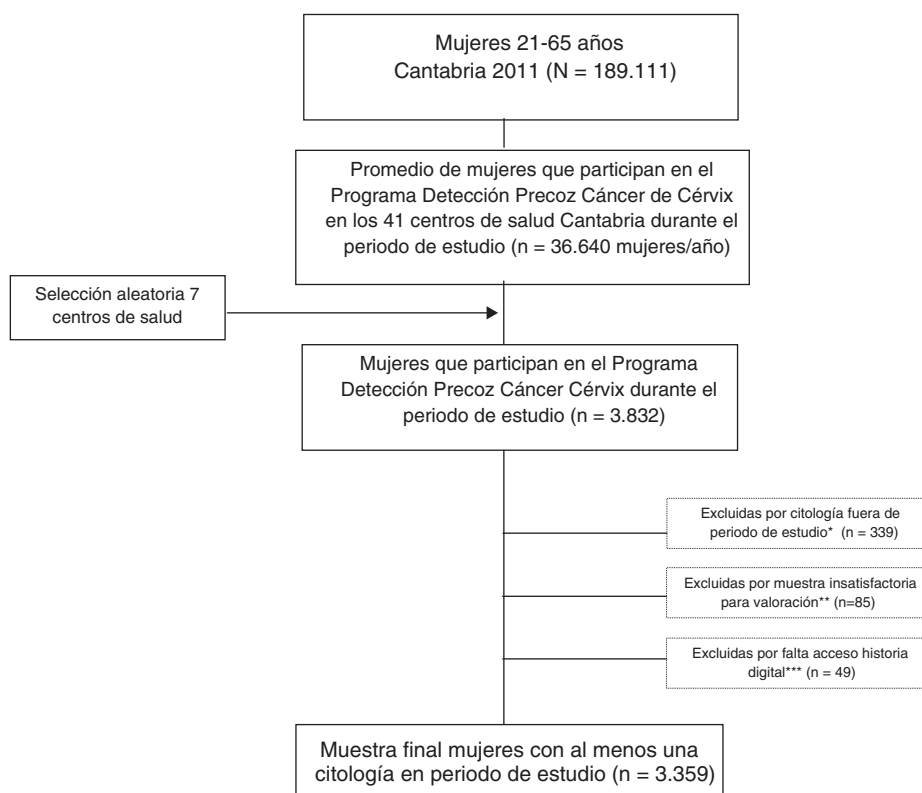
Mujeres 21-65 años
Cantabria 2011 (N = 189.111)

Promedio de mujeres que participan en el Programa Detección Precoz Cáncer de Cérvix en los 41 centros de salud Cantabria durante el periodo de estudio (n = 36.640 mujeres/año)

Selección aleatoria 7 centros de salud

Mujeres que participan en el Programa Detección Precoz Cáncer Cérvix durante el periodo de estudio (n = 3.832)

Excluidas por citología fuera de periodo de estudio* (n = 339)

Excluidas por muestra insatisfactoria para valoración** (n=85)

Excluidas por falta acceso historia digital*** (n = 49)

Muestra final mujeres con al menos una citología en periodo de estudio (n = 3.359)